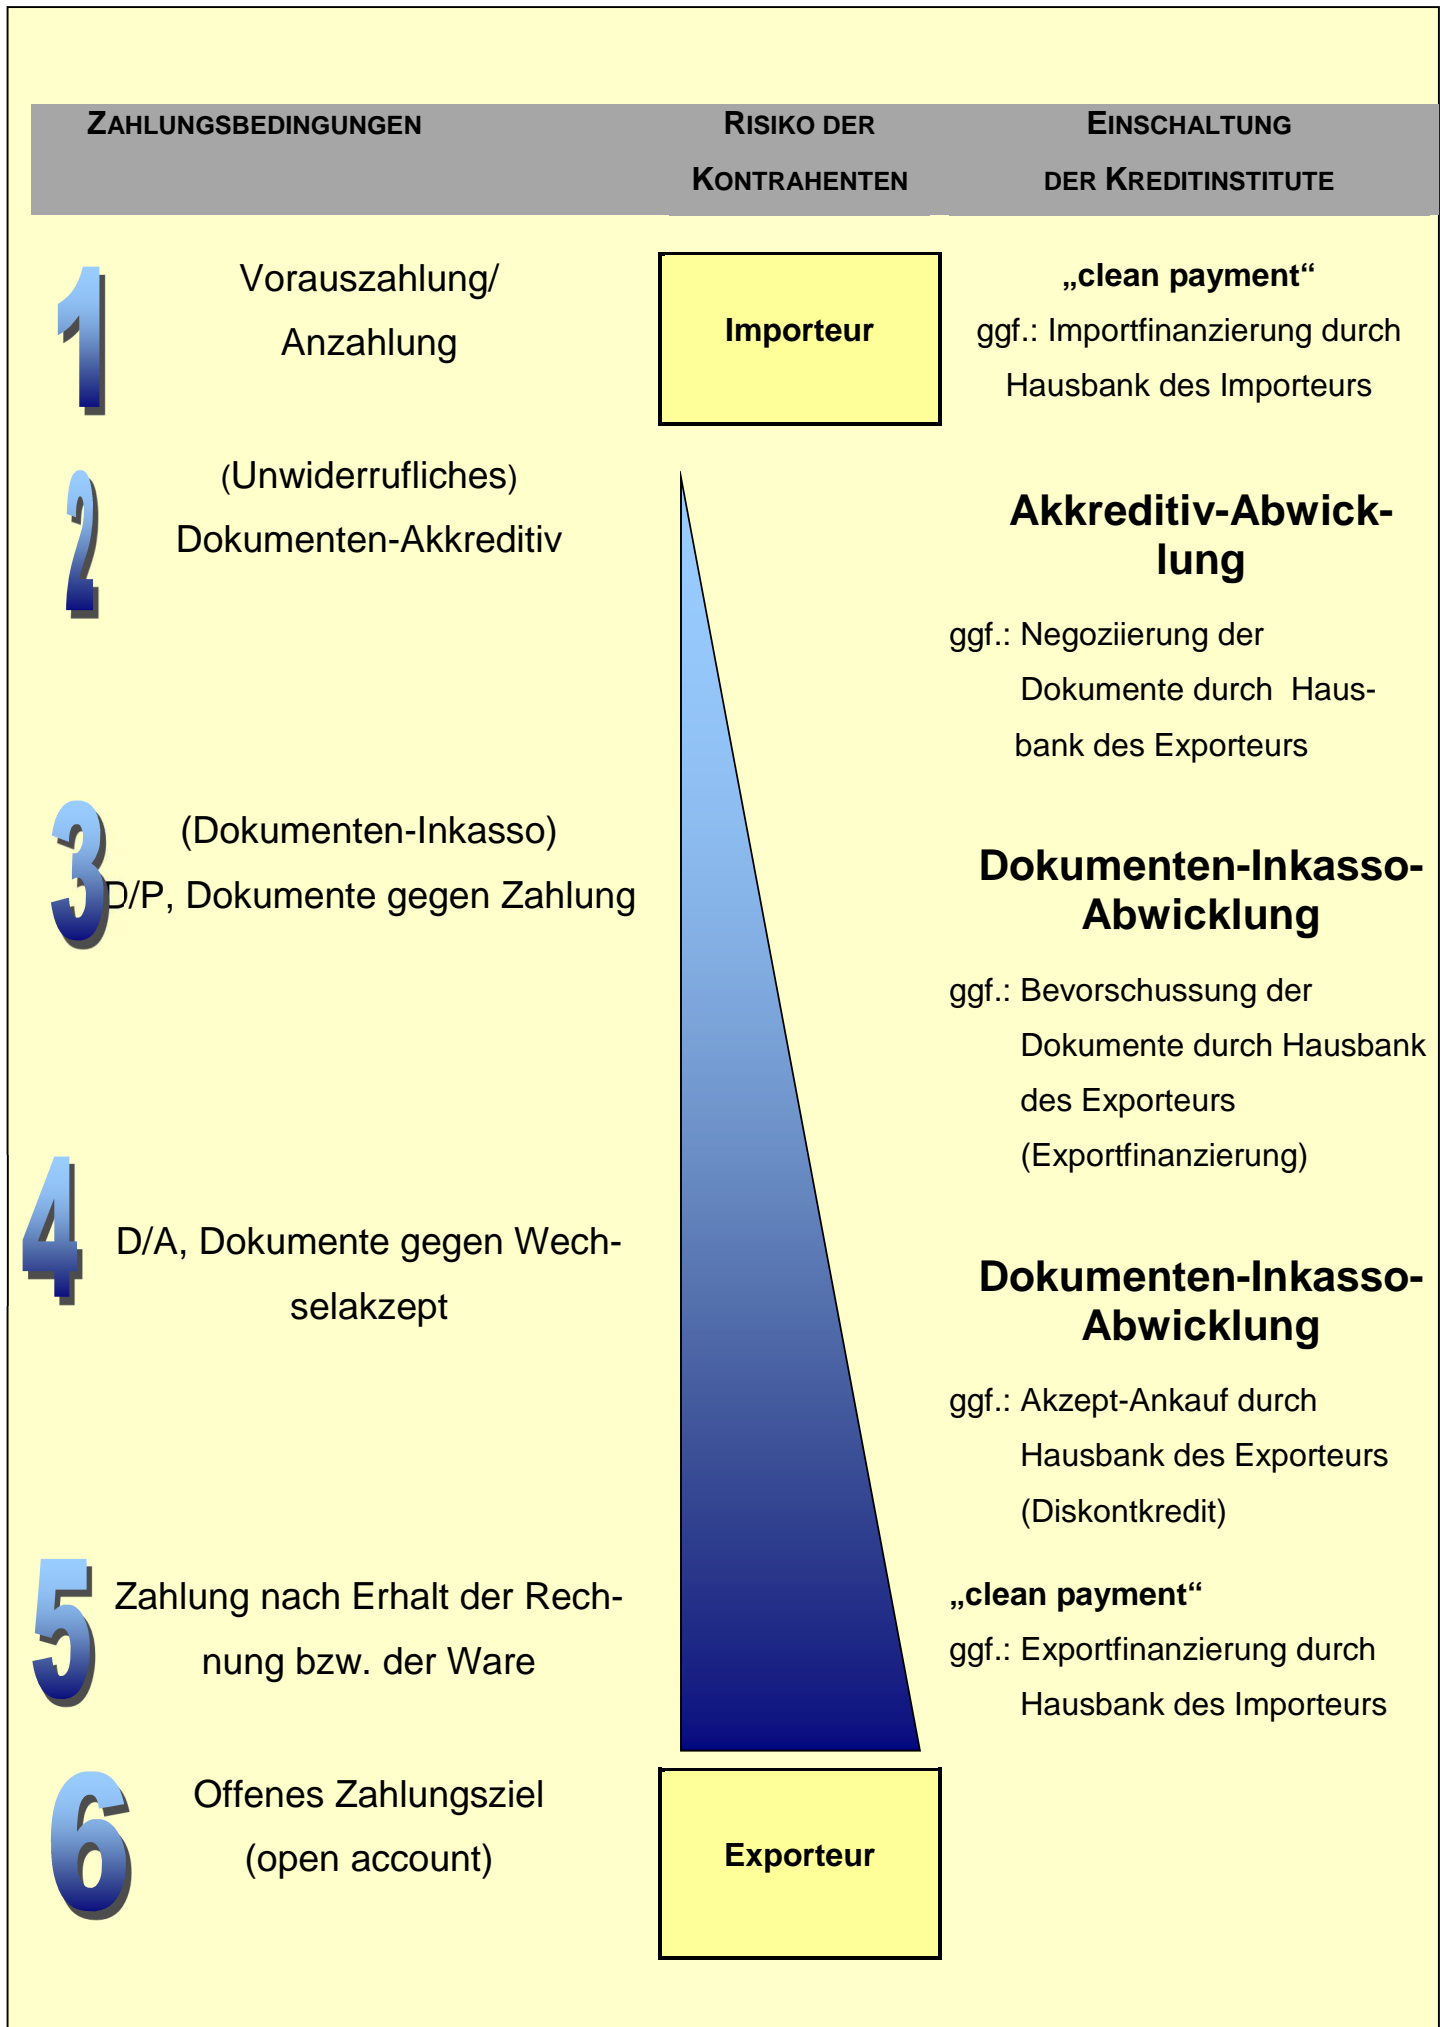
| ZAHLUNGSBEDINGUNGEN | RISIKO DER KONTRAHENTEN | EINSCHALTUNG DER KREDITINSTITUTE |
|---|---|---|
| 1 Vorauszahlung/ Anzahlung | Importeur | „clean payment“ ggf.: Importfinanzierung durch Hausbank des Importeurs |
| 2 (Unwiderrufliches) Dokumenten-Akkreditiv | | Akkreditiv-Abwicklung ggf.: Negoziierung der Dokumente durch Hausbank des Exporteurs |
| 3 (Dokumenten-Inkasso) D/P, Dokumente gegen Zahlung | | Dokumenten-Inkasso-Abwicklung ggf.: Bevorschussung der Dokumente durch Hausbank des Exporteurs (Exportfinanzierung) |
| 4 D/A, Dokumente gegen Wechselakzept | | Dokumenten-Inkasso-Abwicklung ggf.: Akzept-Ankauf durch Hausbank des Exporteurs (Diskontkredit) |
| 5 Zahlung nach Erhalt der Rechnung bzw. der Ware | | „clean payment“ ggf.: Exportfinanzierung durch Hausbank des Importeurs |
| 6 Offenes Zahlungsziel (open account) | Exporteur | |